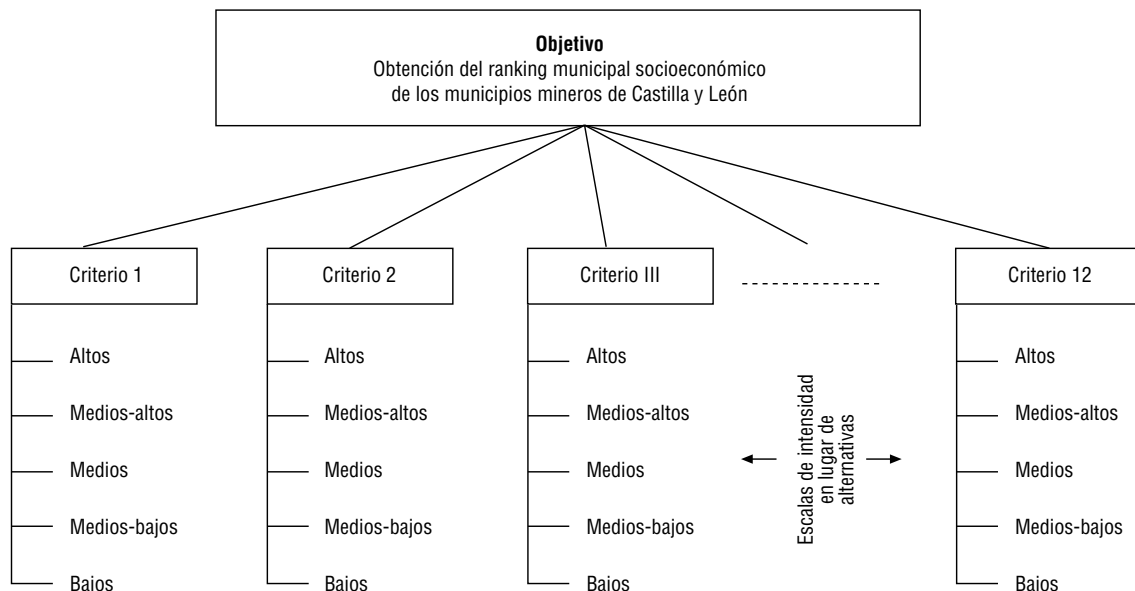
**Objetivo**
Obtención del ranking municipal socioeconómico de los municipios mineros de Castilla y León

Criterio 1
Altos
Medios-altos
Medios
Medios-bajos
Bajos

Criterio 2
Altos
Medios-altos
Medios
Medios-bajos
Bajos

Criterio III
Altos
Medios-altos
Medios
Medios-bajos
Bajos

Escalas de intensidad en lugar de alternativas

Criterio 12
Altos
Medios-altos
Medios
Medios-bajos
Bajos